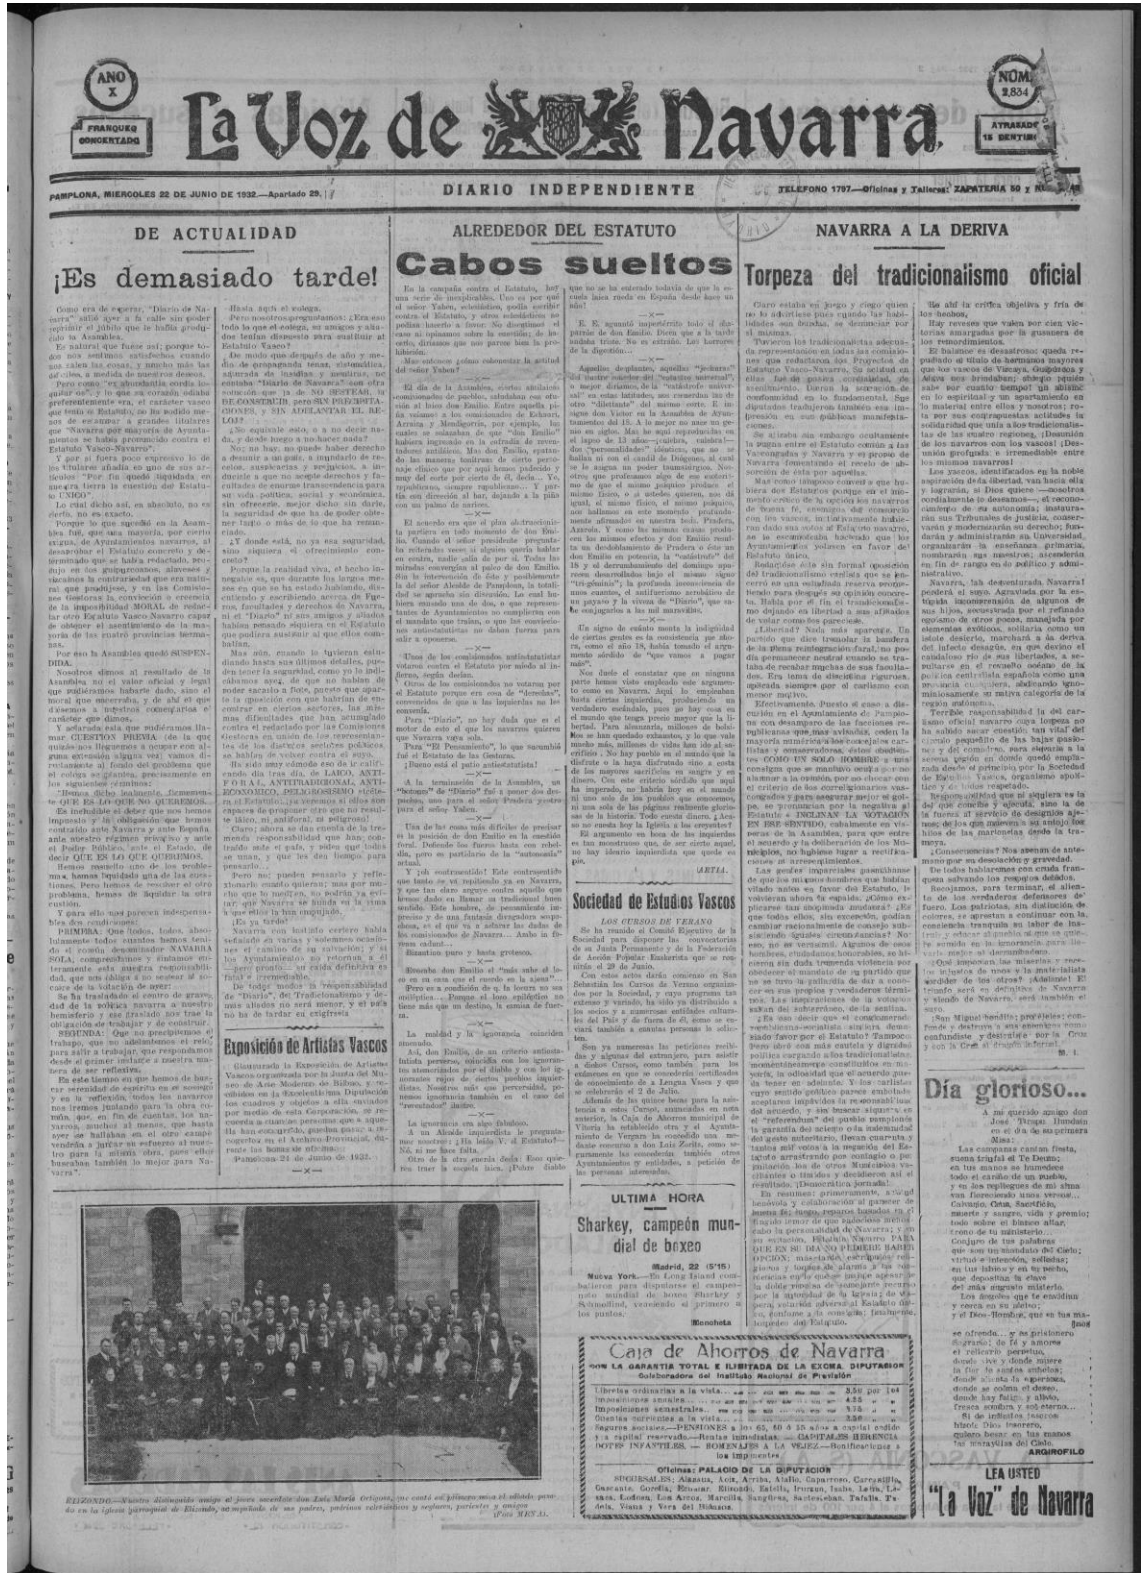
AÑO X

FRANQUEO CONCERTADO

La Voz de Navarra

NÚM. 2.884

ATRASADO 15 CENTIMS.

PAMPLONA, MIERCOLES 22 DE JUNIO DE 1932.—Apartado 29.

DIARIO INDEPENDIENTE

TELEFONO 1797.—Oficinas y Talleres: ZAPATERIA 50 y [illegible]

DE ACTUALIDAD

¡Es demasiado tarde!

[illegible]

ALREDEDOR DEL ESTATUTO

Cabos sueltos

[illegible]

NAVARRA A LA DERIVA

Torpeza del tradicionalismo oficial

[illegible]

Exposición de Artistas Vascos

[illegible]

Sociedad de Estudios Vascos

LOS CURSOS DE VERANO

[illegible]

ULTIMA HORA

Sharkey, campeón mundial de boxeo

Madrid, 22 (5'15)

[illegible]

Día glorioso...

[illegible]

ARGIROFILO

Caja de Ahorros de Navarra

CON LA GARANTIA TOTAL E ILIMITADA DE LA EXCMA. DIPUTACION

Colaboradora del Instituto Nacional de Previsión

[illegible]

Oficinas: PALACIO DE LA DIPUTACION

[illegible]

LEA USTED

"La Voz" de Navarra

ELIZONDO.—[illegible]